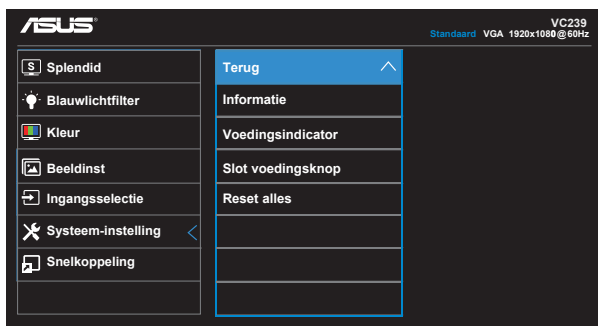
ASUS

VC239
Standaard VGA 1920x1080@60Hz

S Splendid
Blauwlichtfilter
Kleur
Beeldinst
Ingangsselectie
Systeem-instelling
Snelkoppeling

Terug
Informatie
Voedingsindicator
Slot voedingsknop
Reset alles